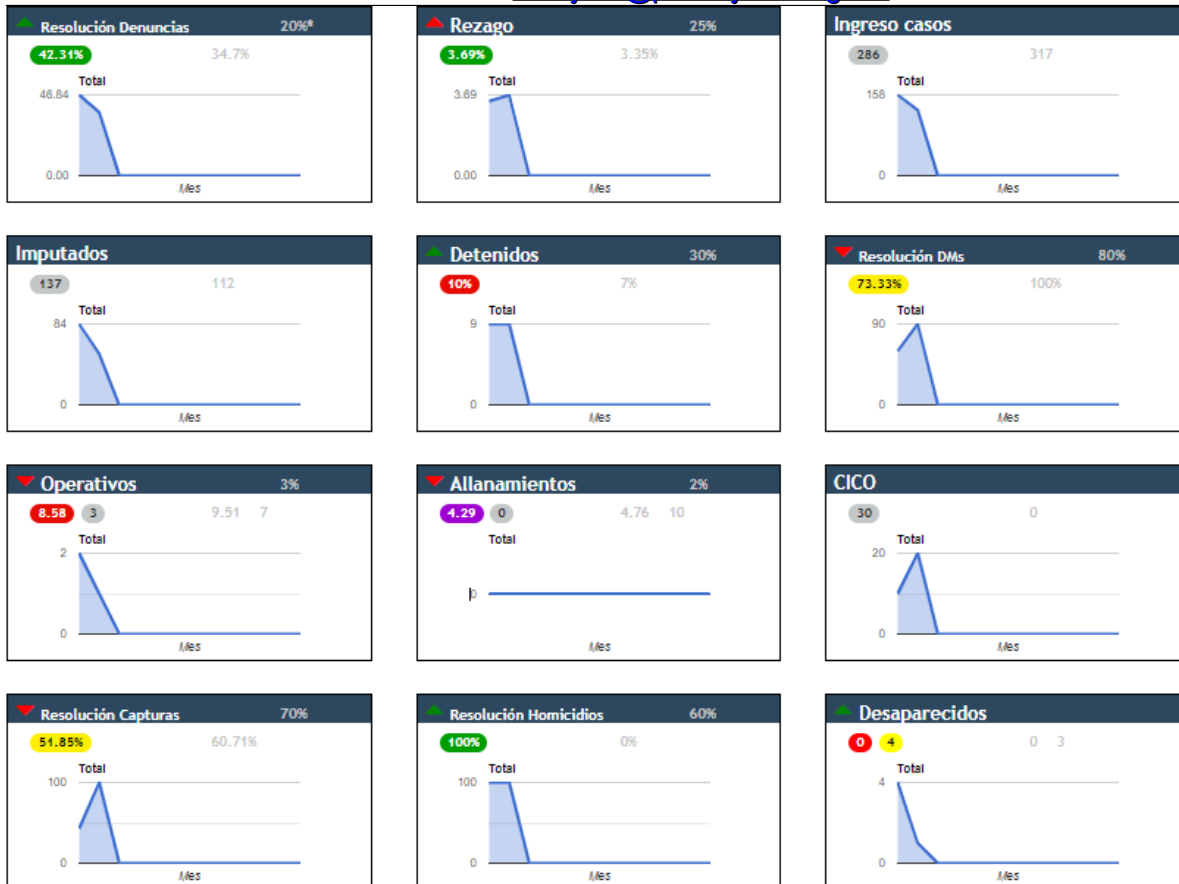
Resolución Denuncias 20%*
42.31% 34.7%
Total
46.84
0.00
Mes

Rezago 25%
3.69% 3.35%
Total
3.69
0.00
Mes

Ingreso casos
286 317
Total
158
0
Mes

Imputados
137 112
Total
84
0
Mes

Detenidos 30%
10% 7%
Total
9
0
Mes

Resolución DMs 80%
73.33% 100%
Total
90
0
Mes

Operativos 3%
8.58 3 9.51 7
Total
2
0
Mes

Allanamientos 2%
4.29 0 4.76 10
Total
0
Mes

CICO
30 0
Total
20
0
Mes

Resolución Capturas 70%
51.85% 60.71%
Total
100
0
Mes

Resolución Homicidios 60%
100% 0%
Total
100
0
Mes

Desaparecidos
0 4 0 3
Total
4
0
Mes